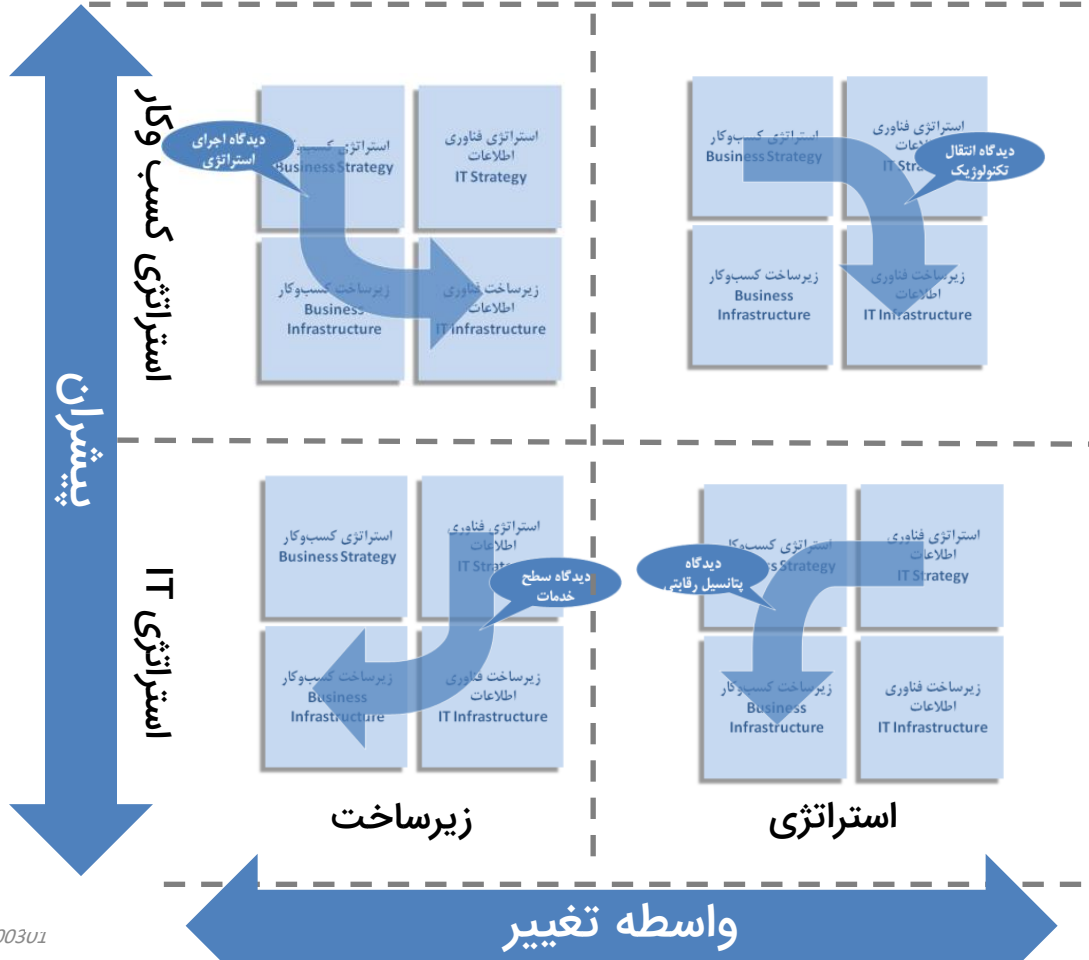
پیشران

استراتژی کسب وکار

دیدگاه اجرای استراتژی

استراتژی کسب‌وکار
Business Strategy

استراتژی فناوری اطلاعات
IT Strategy

زیرساخت کسب‌وکار
Business Infrastructure

زیرساخت فناوری اطلاعات
IT Infrastructure

استراتژی کسب‌وکار
Business Strategy

استراتژی فناوری اطلاعات
IT Strategy

دیدگاه انتقال تکنولوژیک

زیرساخت کسب‌وکار
Business Infrastructure

زیرساخت فناوری اطلاعات
IT Infrastructure

استراتژی IT

استراتژی کسب‌وکار
Business Strategy

استراتژی فناوری اطلاعات
IT Strategy

دیدگاه سطح خدمات

زیرساخت کسب‌وکار
Business Infrastructure

زیرساخت فناوری اطلاعات
IT Infrastructure

دیدگاه پتانسیل رقابتی

استراتژی کسب‌وکار
Business Strategy

استراتژی فناوری اطلاعات
IT Strategy

زیرساخت کسب‌وکار
Business Infrastructure

زیرساخت فناوری اطلاعات
IT Infrastructure

زیرساخت

استراتژی

003U1

واسطه تغییر